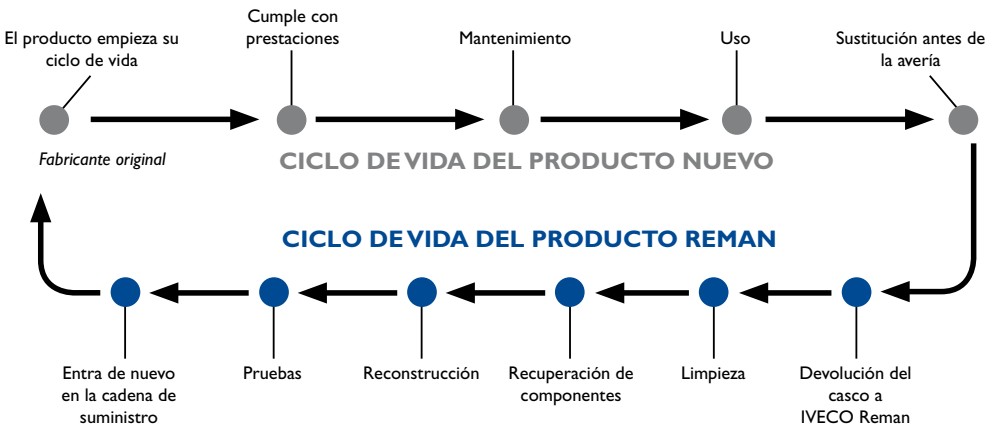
El producto empieza su ciclo de vida

Cumple con prestaciones

Mantenimiento

Uso

Sustitución antes de la avería

Fabricante original

CICLO DE VIDA DEL PRODUCTO NUEVO

CICLO DE VIDA DEL PRODUCTO REMAN

Entra de nuevo en la cadena de suministro

Pruebas

Reconstrucción

Recuperación de componentes

Limpieza

Devolución del casco a IVECO Reman